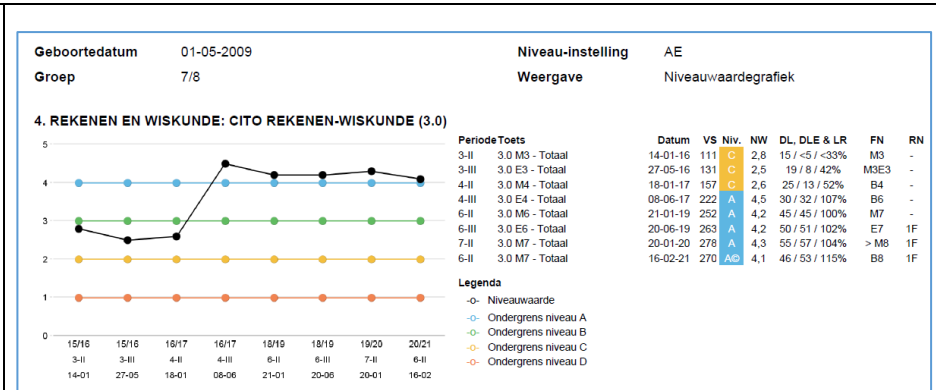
Geboortedatum 01-05-2009
Groep 7/8

Niveau-instelling AE
Weergave Niveauwaardegrafiek

4. REKENEN EN WISKUNDE: CITO REKENEN-WISKUNDE (3.0)

5
4
3
2
1
0

15/16 3-II 14-01
15/16 3-III 27-05
16/17 4-II 18-01
16/17 4-III 08-06
18/19 6-II 21-01
18/19 6-III 20-06
19/20 7-II 20-01
20/21 6-II 16-02

| Periode | Toets | Datum | VS | Niv. | NW | DL, DLE & LR | FN | RN |
|---|---|---|---|---|---|---|---|---|
| 3-II | 3.0 M3 - Totaal | 14-01-16 | 111 | C | 2,8 | 15 / <5 / <33% | M3 | - |
| 3-III | 3.0 E3 - Totaal | 27-05-16 | 131 | C | 2,5 | 19 / 8 / 42% | M3E3 | - |
| 4-II | 3.0 M4 - Totaal | 18-01-17 | 157 | C | 2,6 | 25 / 13 / 52% | B4 | - |
| 4-III | 3.0 E4 - Totaal | 08-06-17 | 222 | A | 4,5 | 30 / 32 / 107% | B6 | - |
| 6-II | 3.0 M6 - Totaal | 21-01-19 | 252 | A | 4,2 | 45 / 45 / 100% | M7 | - |
| 6-III | 3.0 E6 - Totaal | 20-06-19 | 263 | A | 4,2 | 50 / 51 / 102% | E7 | 1F |
| 7-II | 3.0 M7 - Totaal | 20-01-20 | 278 | A | 4,3 | 55 / 57 / 104% | > M8 | 1F |
| 6-II | 3.0 M7 - Totaal | 16-02-21 | 270 | A© | 4,1 | 46 / 53 / 115% | B8 | 1F |

Legenda
-o- Niveauwaarde
-o- Ondergrens niveau A
-o- Ondergrens niveau B
-o- Ondergrens niveau C
-o- Ondergrens niveau D